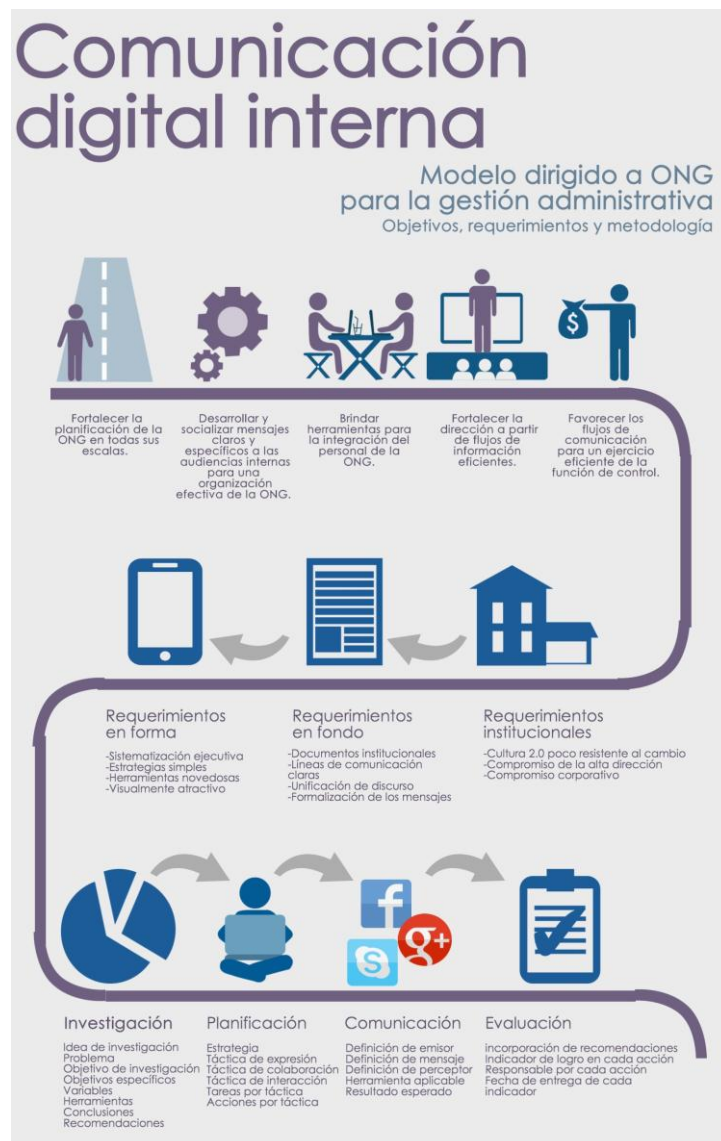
Comunicación digital interna

Modelo dirigido a ONG para la gestión administrativa
Objetivos, requerimientos y metodología

Fortalecer la planificación de la ONG en todas sus escalas.

Desarrollar y socializar mensajes claros y específicos a las audiencias internas para una organización efectiva de la ONG.

Brindar herramientas para la integración del personal de la ONG.

Fortalecer la dirección a partir de flujos de información eficientes.

Favorecer los flujos de comunicación para un ejercicio eficiente de la función de control.

Requerimientos en forma
-Sistematización ejecutiva
-Estrategias simples
-Herramientas novedosas
-Visualmente atractivo

Requerimientos en fondo
-Documentos institucionales
-Líneas de comunicación claras
-Unificación de discurso
-Formalización de los mensajes

Requerimientos institucionales
-Cultura 2.0 poco resistente al cambio
-Compromiso de la alta dirección
-Compromiso corporativo

Investigación
Idea de investigación
Problema
Objetivo de investigación
Objetivos específicos
Variables
Herramientas
Conclusiones
Recomendaciones

Planificación
Estrategia
Táctica de expresión
Táctica de colaboración
Táctica de interacción
Tareas por táctica
Acciones por táctica

Comunicación
Definición de emisor
Definición de mensaje
Definición de perceptor
Herramienta aplicable
Resultado esperado

Evaluación
incorporación de recomendaciones
Indicador de logro en cada acción
Responsable por cada acción
Fecha de entrega de cada indicador